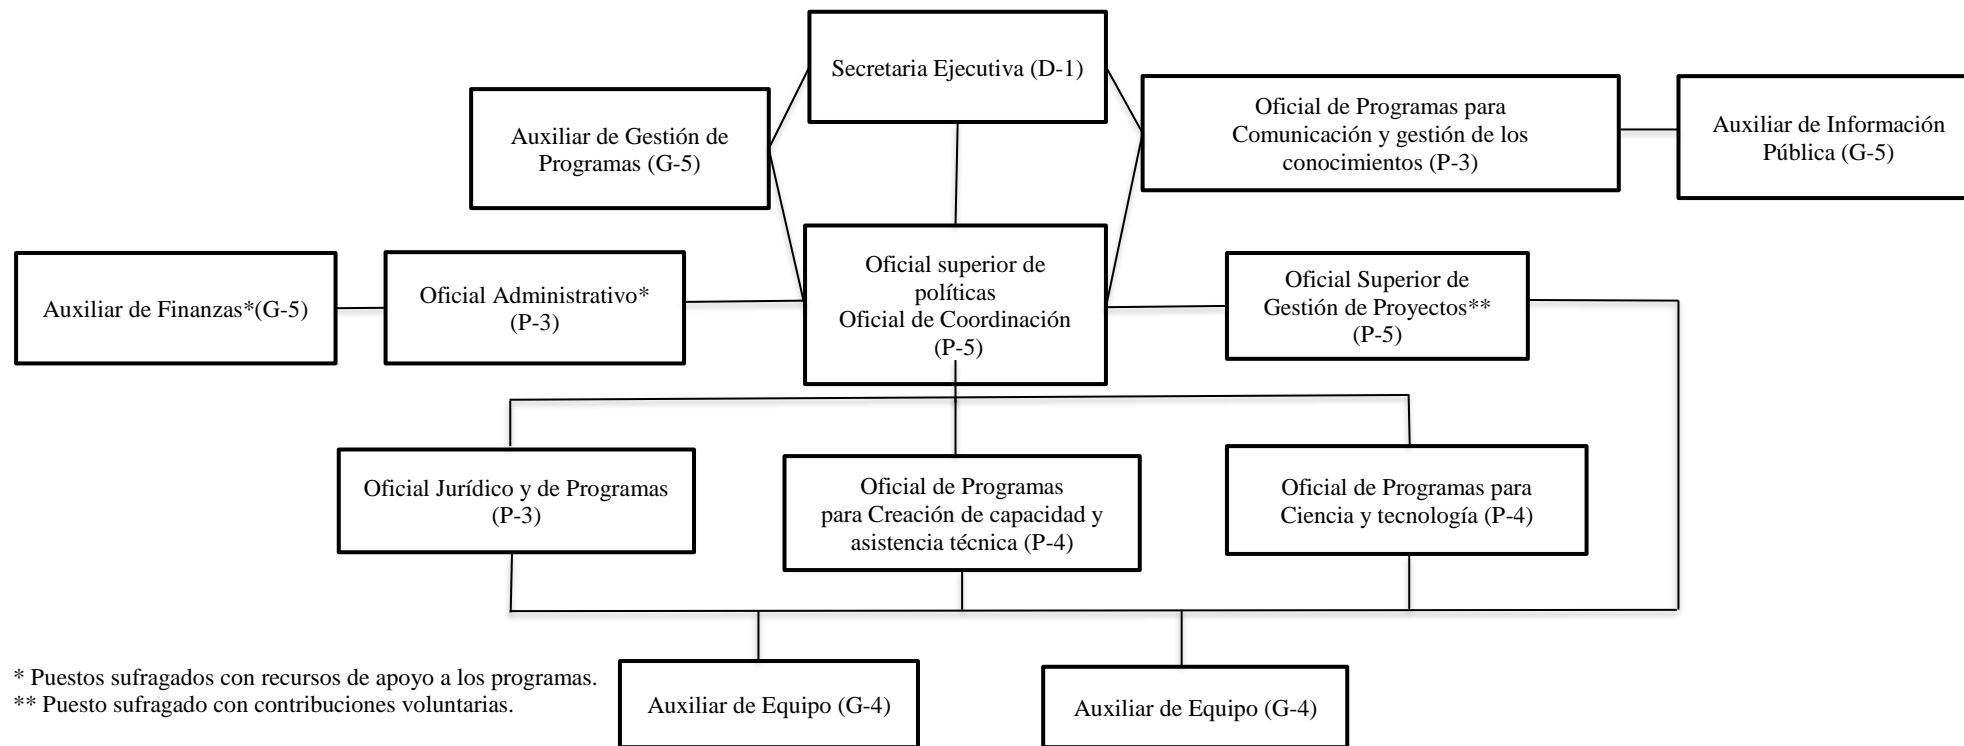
Secretaria Ejecutiva (D-1)

Auxiliar de Gestión de Programas (G-5)

Oficial de Programas para Comunicación y gestión de los conocimientos (P-3)

Auxiliar de Información Pública (G-5)

Auxiliar de Finanzas*(G-5)

Oficial Administrativo* (P-3)

Oficial superior de políticas
Oficial de Coordinación (P-5)

Oficial Superior de Gestión de Proyectos** (P-5)

Oficial Jurídico y de Programas (P-3)

Oficial de Programas para Creación de capacidad y asistencia técnica (P-4)

Oficial de Programas para Ciencia y tecnología (P-4)

* Puestos sufragados con recursos de apoyo a los programas.
** Puesto sufragado con contribuciones voluntarias.

Auxiliar de Equipo (G-4)

Auxiliar de Equipo (G-4)